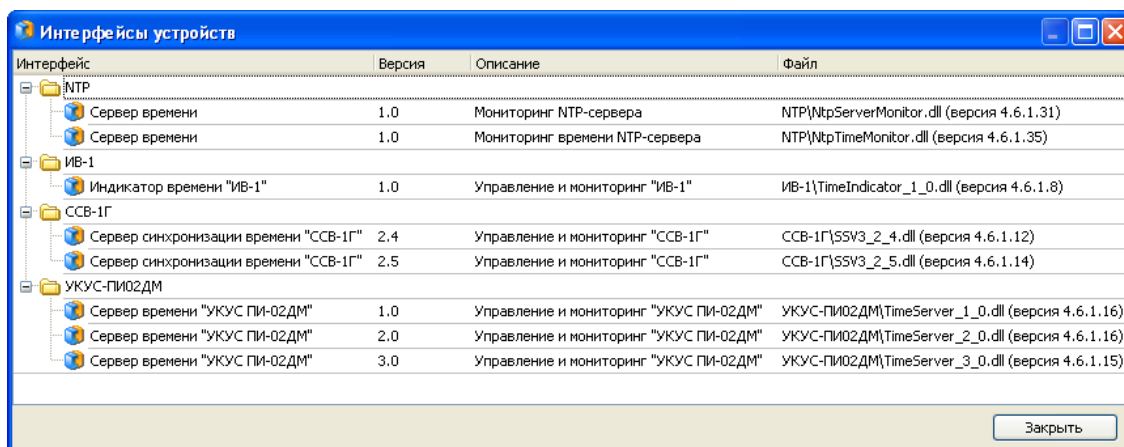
Интерфейсы устройств

| Интерфейс | Версия | Описание | Файл |
|---|---|---|---|
| NTP | | | |
| Сервер времени | 1.0 | Мониторинг NTP-сервера | NTP\NtpServerMonitor.dll (версия 4.6.1.31) |
| Сервер времени | 1.0 | Мониторинг времени NTP-сервера | NTP\NtpTimeMonitor.dll (версия 4.6.1.35) |
| ИВ-1 | | | |
| Индикатор времени "ИВ-1" | 1.0 | Управление и мониторинг "ИВ-1" | ИВ-1\TimeIndicator_1_0.dll (версия 4.6.1.8) |
| ССВ-1Г | | | |
| Сервер синхронизации времени "ССВ-1Г" | 2.4 | Управление и мониторинг "ССВ-1Г" | ССВ-1Г\SSV3_2_4.dll (версия 4.6.1.12) |
| Сервер синхронизации времени "ССВ-1Г" | 2.5 | Управление и мониторинг "ССВ-1Г" | ССВ-1Г\SSV3_2_5.dll (версия 4.6.1.14) |
| УКУС-ПИ02ДМ | | | |
| Сервер времени "УКУС ПИ-02ДМ" | 1.0 | Управление и мониторинг "УКУС ПИ-02ДМ" | УКУС-ПИ02ДМ\TimeServer_1_0.dll (версия 4.6.1.16) |
| Сервер времени "УКУС ПИ-02ДМ" | 2.0 | Управление и мониторинг "УКУС ПИ-02ДМ" | УКУС-ПИ02ДМ\TimeServer_2_0.dll (версия 4.6.1.16) |
| Сервер времени "УКУС ПИ-02ДМ" | 3.0 | Управление и мониторинг "УКУС ПИ-02ДМ" | УКУС-ПИ02ДМ\TimeServer_3_0.dll (версия 4.6.1.15) |

Закрыть